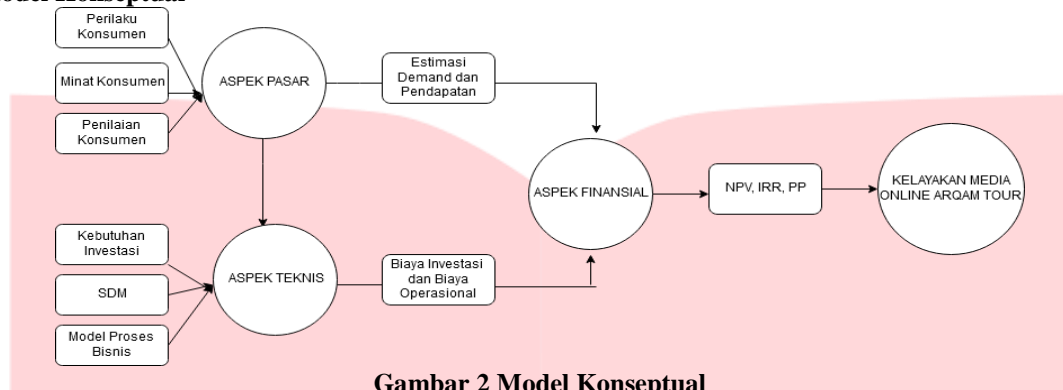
odel Konseptual

Perilaku Konsumen

Minat Konsumen

Penilaian Konsumen

ASPEK PASAR

Estimasi Demand dan Pendapatan

ASPEK FINANSIAL

NPV, IRR, PP

KELAYAKAN MEDIA ONLINE ARQAM TOUR

Kebutuhan Investasi

SDM

Model Proses Bisnis

ASPEK TEKNIS

Biaya Investasi dan Biaya Operasional

Gambar 2 Model Konseptual